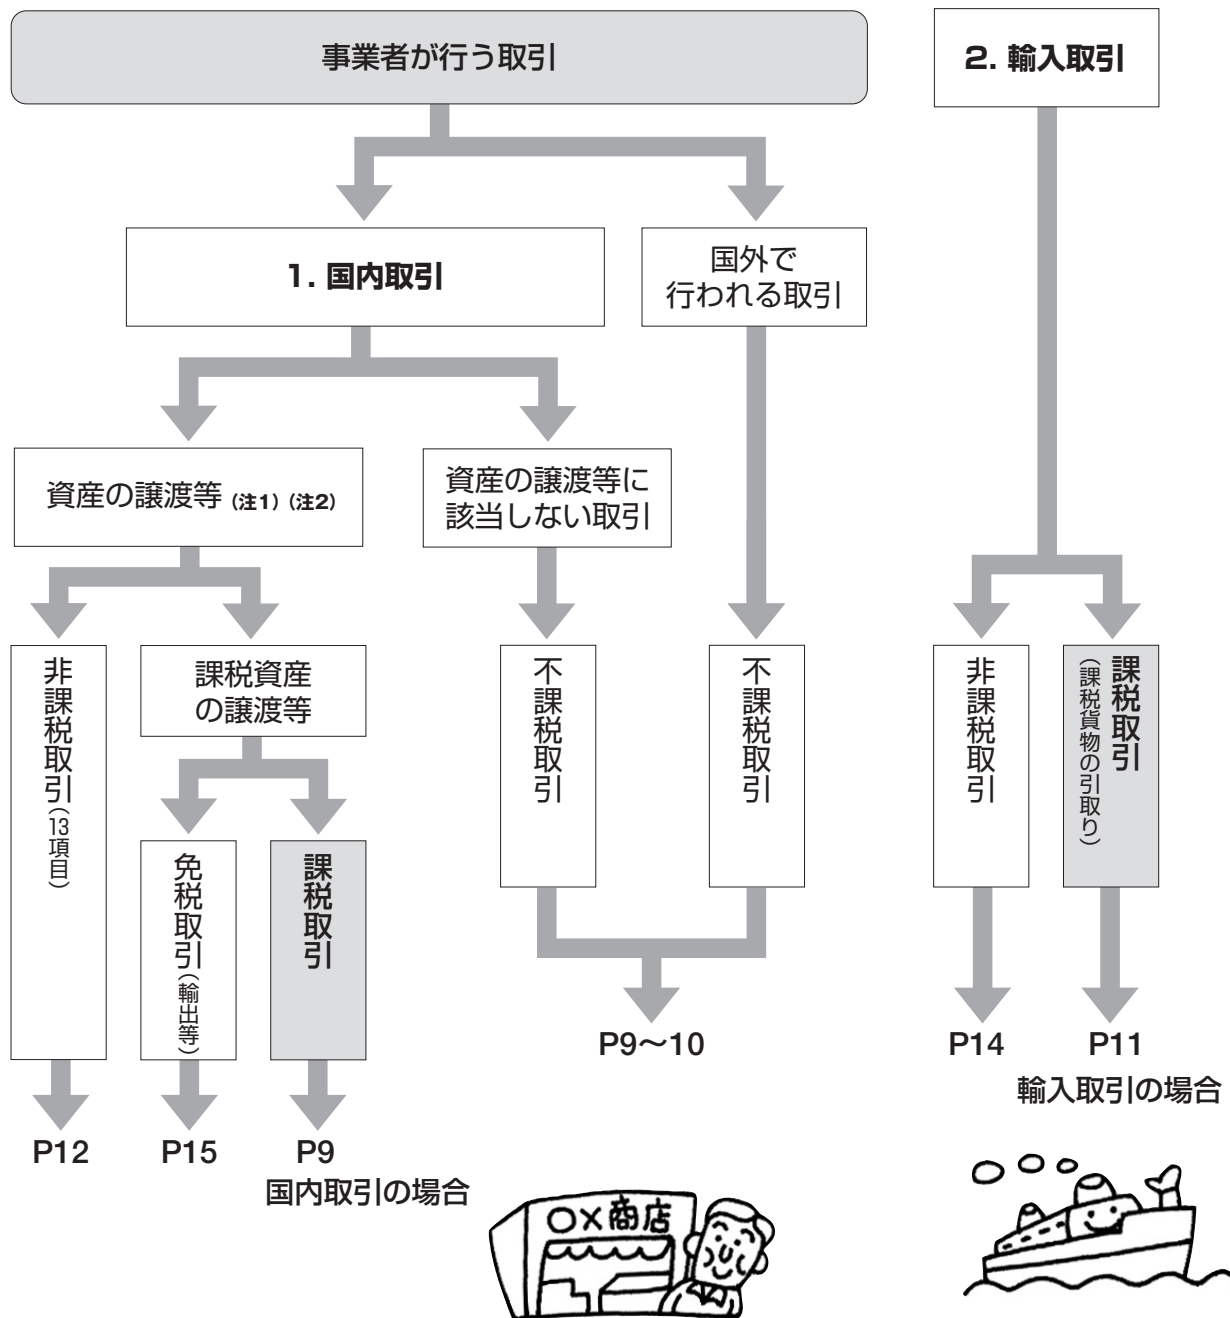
事業者が行う取引

2. 輸入取引

1. 国内取引

国外で行われる取引

資産の譲渡等（注1）（注2）

資産の譲渡等に該当しない取引

非課税取引（13項目）

課税資産の譲渡等

免税取引（輸出等）

課税取引

不課税取引

不課税取引

非課税取引

課税取引（課税貨物の引取り）

P12 P15 P9
国内取引の場合

P9〜10

P14 P11
輸入取引の場合

○×商店